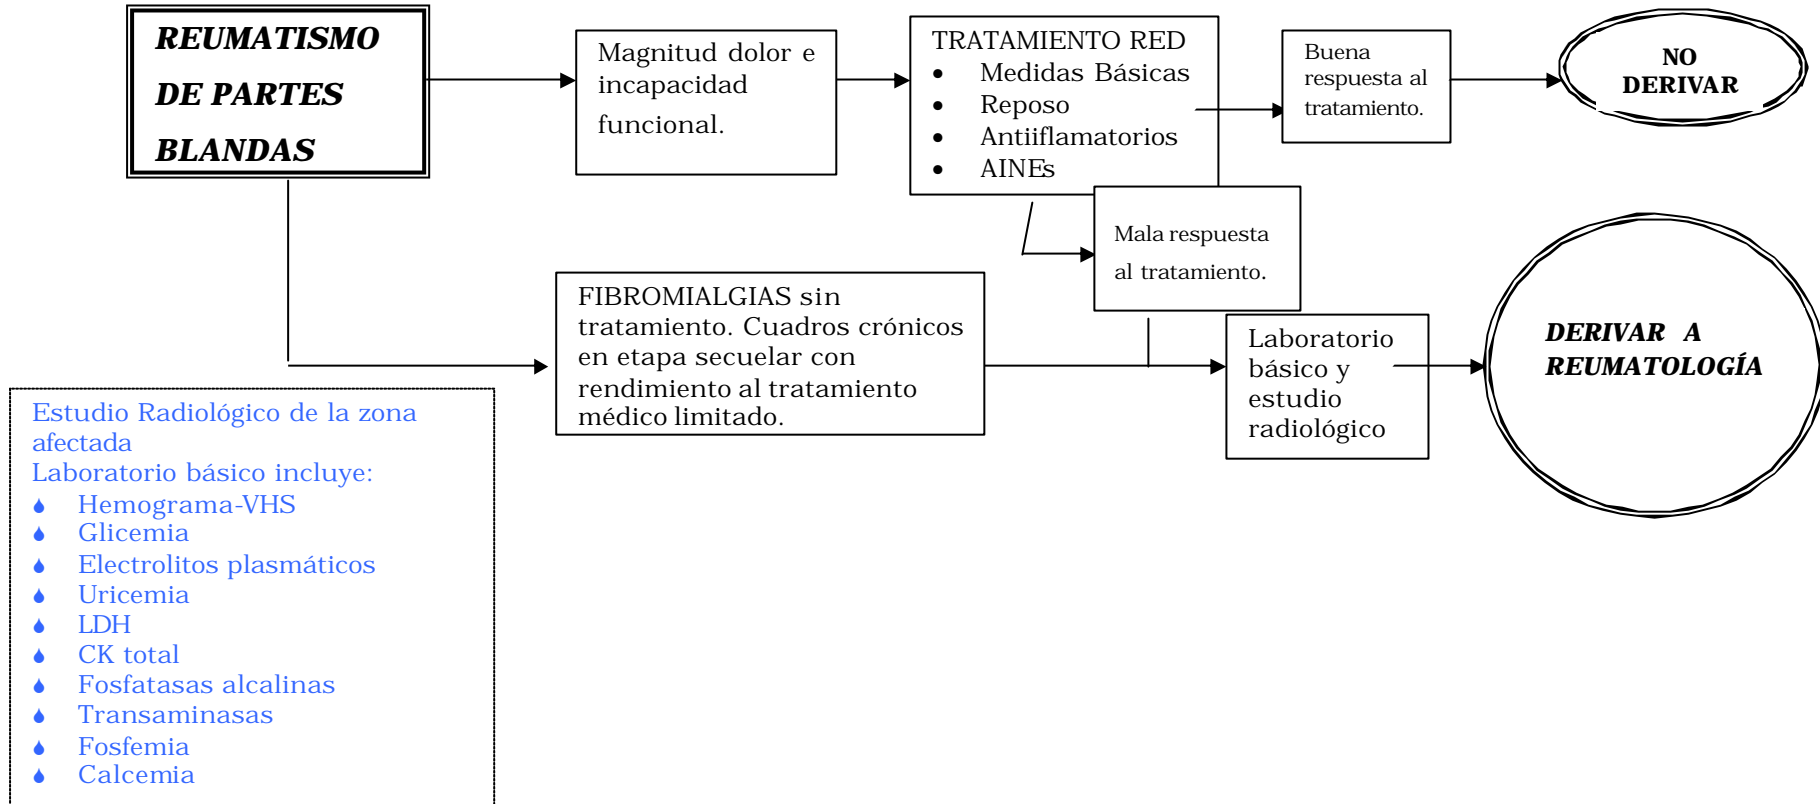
REUMATISMO DE PARTES BLANDAS

Magnitud dolor e incapacidad funcional.

TRATAMIENTO RED
- Medidas Básicas
- Reposo
- Antiiflamatorios
- AINEs

Buena respuesta al tratamiento.

NO DERIVAR

Mala respuesta al tratamiento.

FIBROMIALGIAS sin tratamiento. Cuadros crónicos en etapa secuelar con rendimiento al tratamiento médico limitado.

Laboratorio básico y estudio radiológico

DERIVAR A REUMATOLOGÍA

Estudio Radiológico de la zona afectada
Laboratorio básico incluye:
- Hemograma-VHS
- Glicemia
- Electrolitos plasmáticos
- Uricemia
- LDH
- CK total
- Fosfatasas alcalinas
- Transaminasas
- Fosfemia
- Calcemia